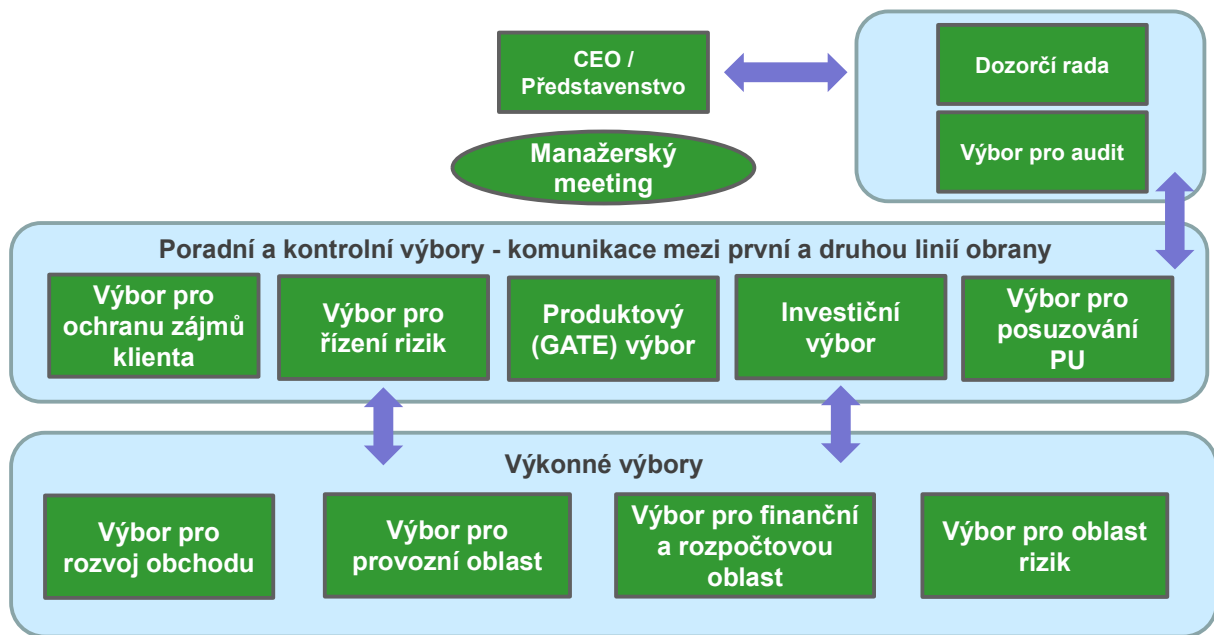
CEO / Představenstvo

Dozorčí rada

Výbor pro audit

Manažerský meeting

Poradní a kontrolní výbory - komunikace mezi první a druhou linií obrany

Výbor pro ochranu zájmů klienta

Výbor pro řízení rizik

Produktový (GATE) výbor

Investiční výbor

Výbor pro posuzování PU

Výkonné výbory

Výbor pro rozvoj obchodu

Výbor pro provozní oblast

Výbor pro finanční a rozpočtovou oblast

Výbor pro oblast rizik